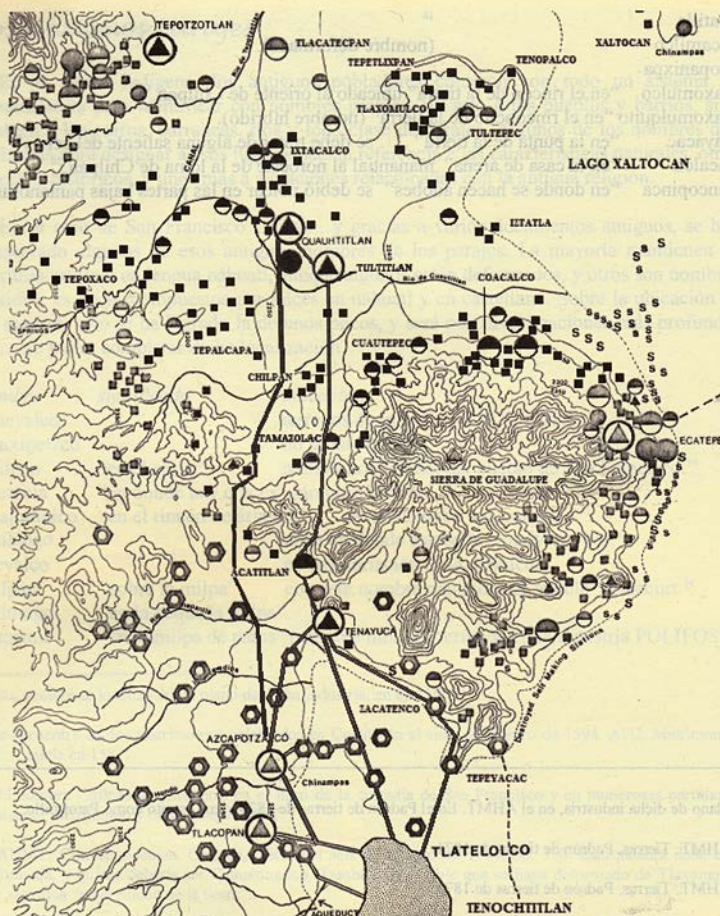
TEPOTZOTLAN
TLACATECPAN
XALTOCAN
Chinampas
TEPETLIXPAN
TENOPALCO
TLAXOMULCO
TULTEPEC
IXTACALCO
LAGO XALTOCAN
IZTATLA
QUAUHTITLAN
TULTITLAN
TEPOXACO
COACALCO
TEPALCAPA
CUAUTEPEC
CHILPAN
TAMAZOLAC
ECATEPEC
SIERRA DE GUADALUPE
ACATITLAN
TENAYUCA
ZACATENCO
AZCAPOTZALCO
Chinampas
TEPEYACAC
TLACOPAN
TLATELOLCO
TENOCHTITLAN
AQUEDUCT
Salt Making Stations
CANAL